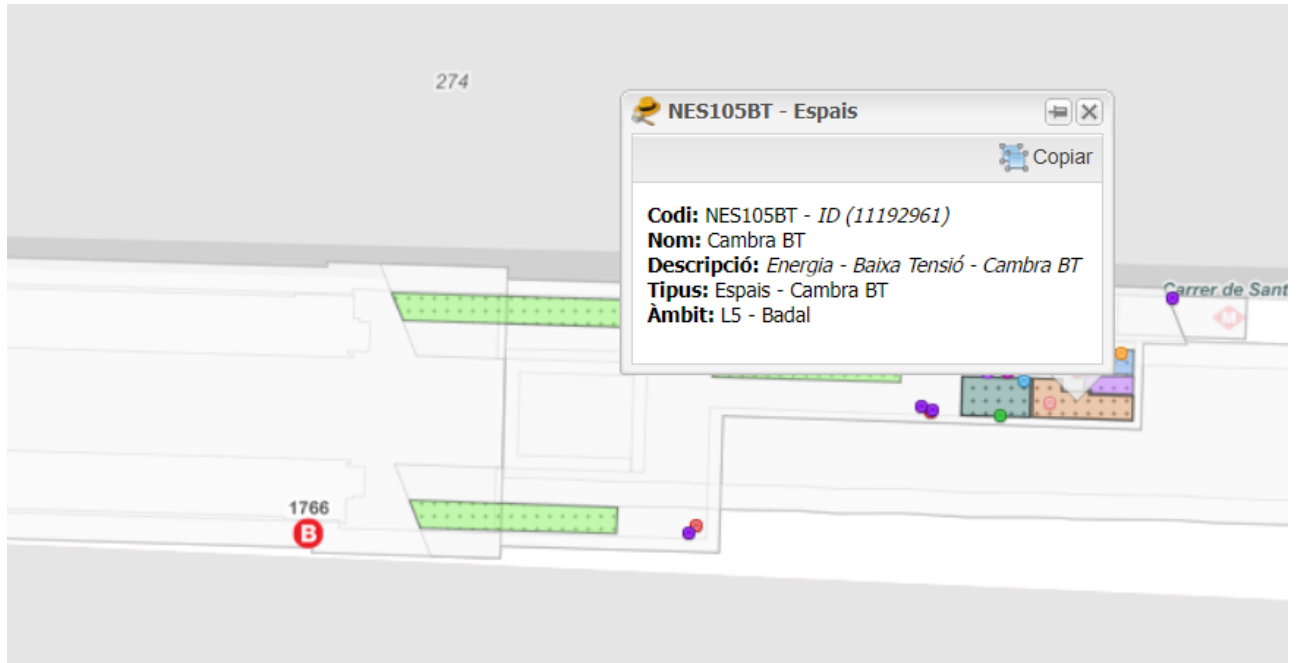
274

NES105BT - Espais

Copiar

**Codi:** NES105BT - *ID (11192961)*
**Nom:** Cambra BT
**Descripció:** *Energia - Baixa Tensió - Cambra BT*
**Tipus:** Espais - Cambra BT
**Àmbit:** L5 - Badal

Carrer de Sant

1766

B